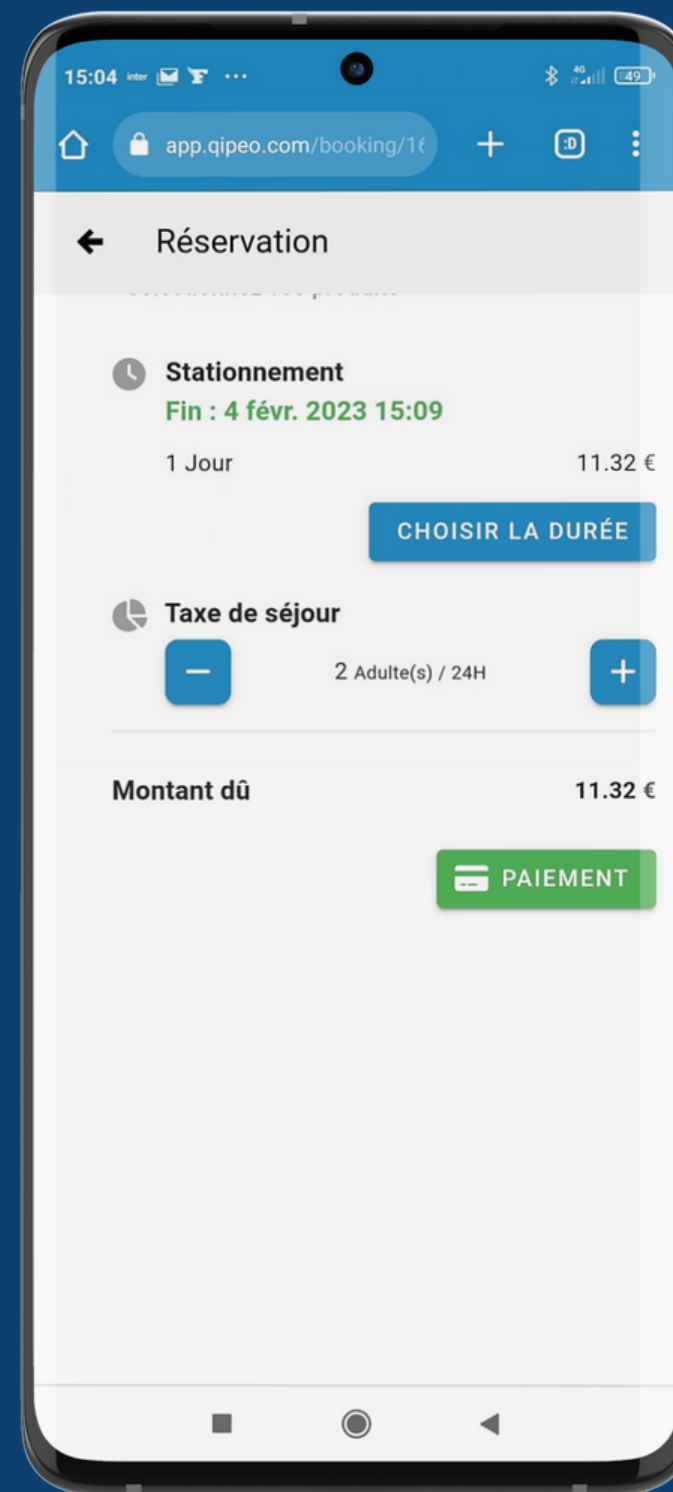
15:04 ··· 49

app.qipeo.com/booking/1

:D

Réservation

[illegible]

Stationnement
Fin : 4 févr. 2023 15:09

1 Jour 11.32 €

CHOISIR LA DURÉE

Taxe de séjour

−

2 Adulte(s) / 24H

+

Montant dû 11.32 €

PAIEMENT